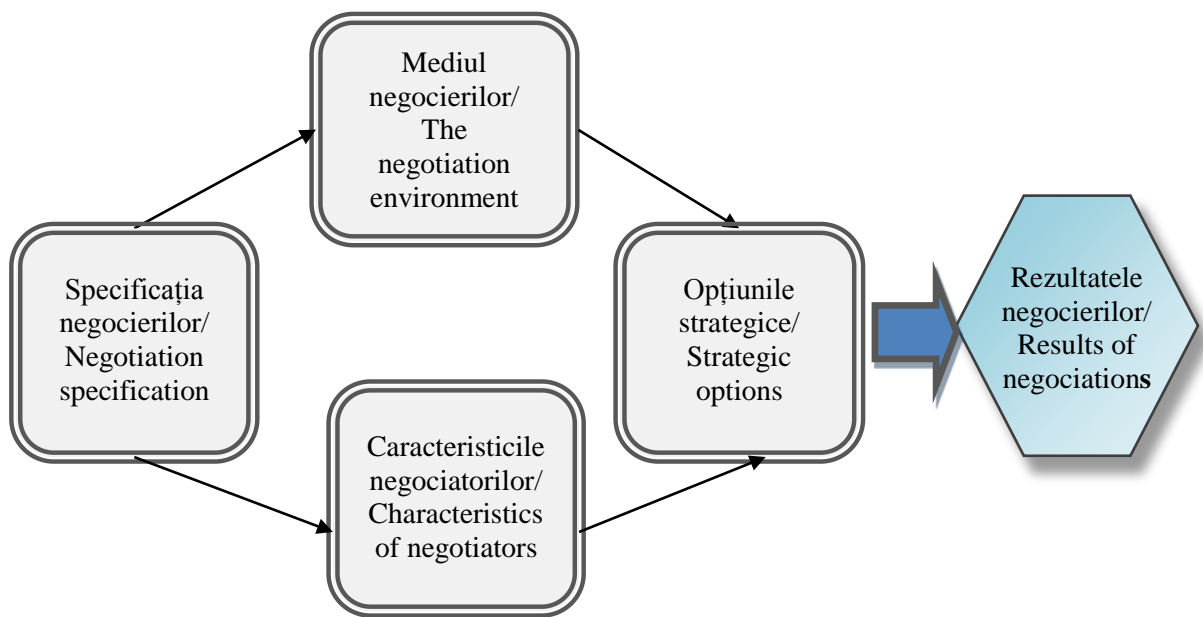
Specificația negocierilor/ Negotiation specification

Mediul negocierilor/ The negotiation environment

Caracteristicile negociatorilor/ Characteristics of negotiators

Opțiunile strategice/ Strategic options

Rezultatele negocierilor/ Results of negociations